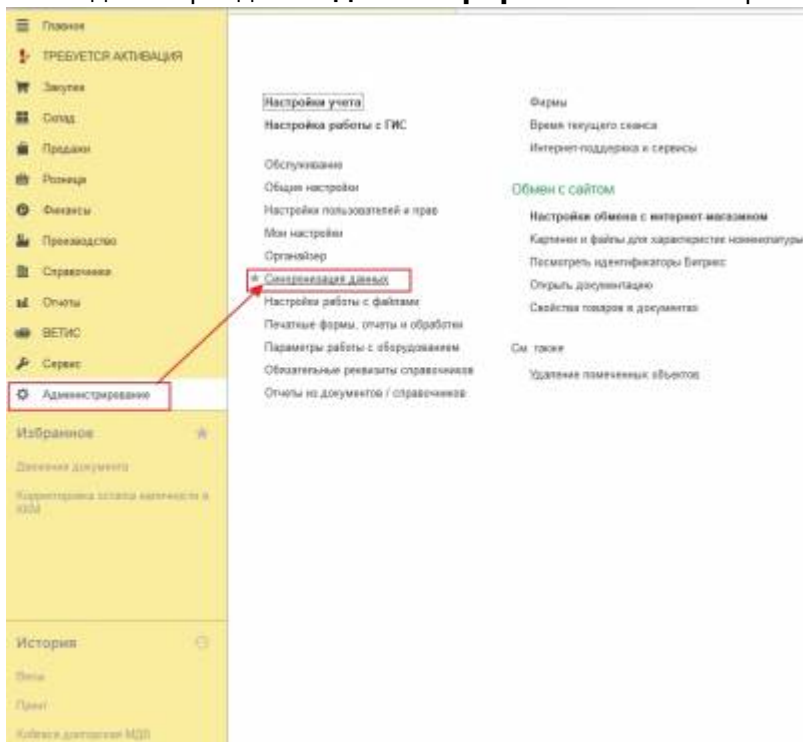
Главное
ТРЕБУЕТСЯ АКТИВАЦИЯ
Закупки
Склад
Продажи
Розница
Финансы
Производство
Справочники
Отчеты
ВЕТИС
Сервис
Администрирование

Избранное
Движения документа
Корректировка остатка наличности в ККМ

История
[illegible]
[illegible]
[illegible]

Настройки учета
Настройка работы с ГИС

Обслуживание
Общие настройки
Настройки пользователей и прав
Мои настройки
Органайзер
Синхронизация данных
Настройки работы с файлами
Печатные формы, отчеты и обработки
Параметры работы с оборудованием
Обязательные реквизиты справочников
Отчеты из документов / справочников

Формы
Время текущего сеанса
Интернет-поддержка и сервисы

Обмен с сайтом
Настройки обмена с интернет-магазином
Картинки и файлы для характеристик номенклатуры
Посмотреть идентификаторы Битрикс
Открыть документацию
Свойства товаров и документов

См. также
Удаление помеченных объектов